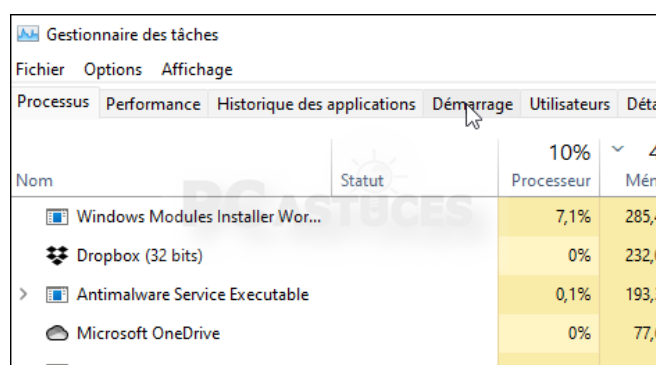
Gestionnaire des tâches

Fichier Options Affichage

Processus | Performance | Historique des applications | Démarrage | Utilisateurs | Déta

| Nom | Statut | 10% Processeur | 4 Mén |
|---|---|---|---|
| Windows Modules Installer Wor... | | 7,1% | 285,4 |
| Dropbox (32 bits) | | 0% | 232,0 |
| Antimalware Service Executable | | 0,1% | 193,3 |
| Microsoft OneDrive | | 0% | 77,0 |

PC ASTUCES